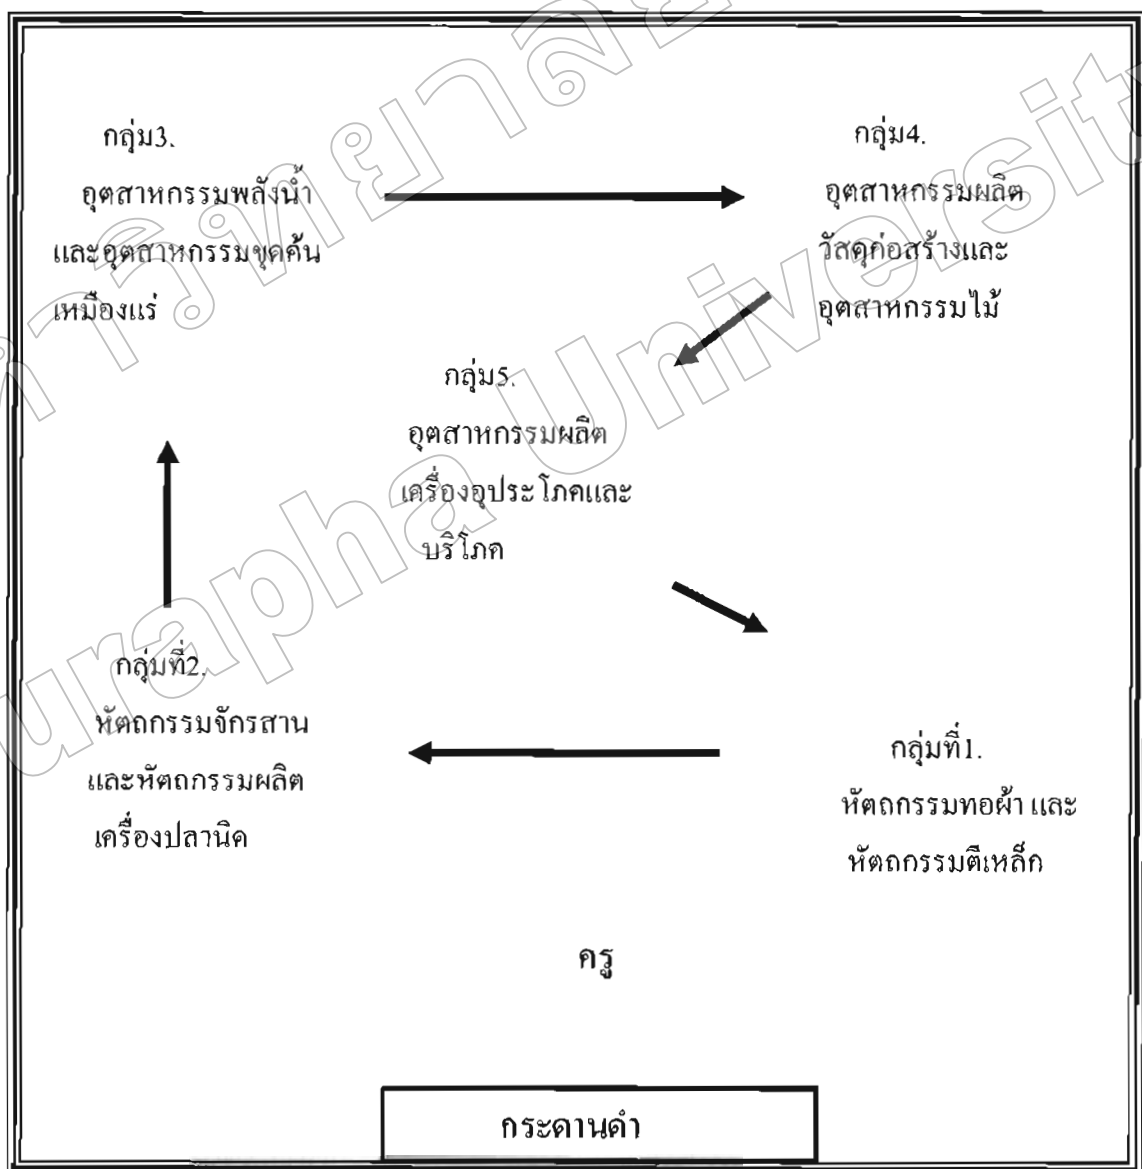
กลุ่ม3. อุตสาหกรรมพลังน้ำ และอุตสาหกรรมขุดค้นเหมืองแร่

กลุ่ม4. อุตสาหกรรมผลิตวัสดุก่อสร้างและอุตสาหกรรมไม้

กลุ่ม5. อุตสาหกรรมผลิตเครื่องอุประโภคและบริโภค

กลุ่มที่2. หัตถกรรมจักรสาน และหัตถกรรมผลิตเครื่องปลานิค

กลุ่มที่1. หัตถกรรมทอผ้า และหัตถกรรมตีเหล็ก

ครู

กระดานดำ